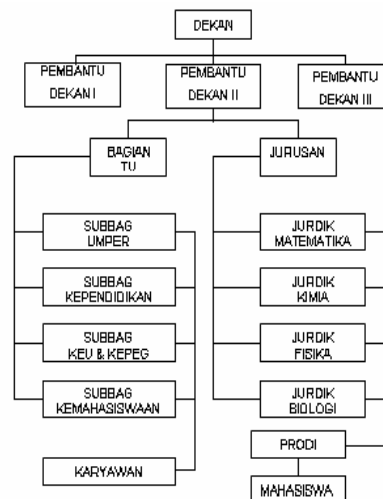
DEKAN

PEMBANTU DEKAN I

PEMBANTU DEKAN II

PEMBANTU DEKAN III

BAGIAN TU

JURUSAN

SUBBAG UMPER

SUBBAG KEPENDIDIKAN

SUBBAG KEU & KEPEG

SUBBAG KEMAHASISWAAN

KARYAWAN

JURDIK MATEMATIKA

JURDIK KIMIA

JURDIK FISIKA

JURDIK BIOLOGI

PRODI

MAHASISWA